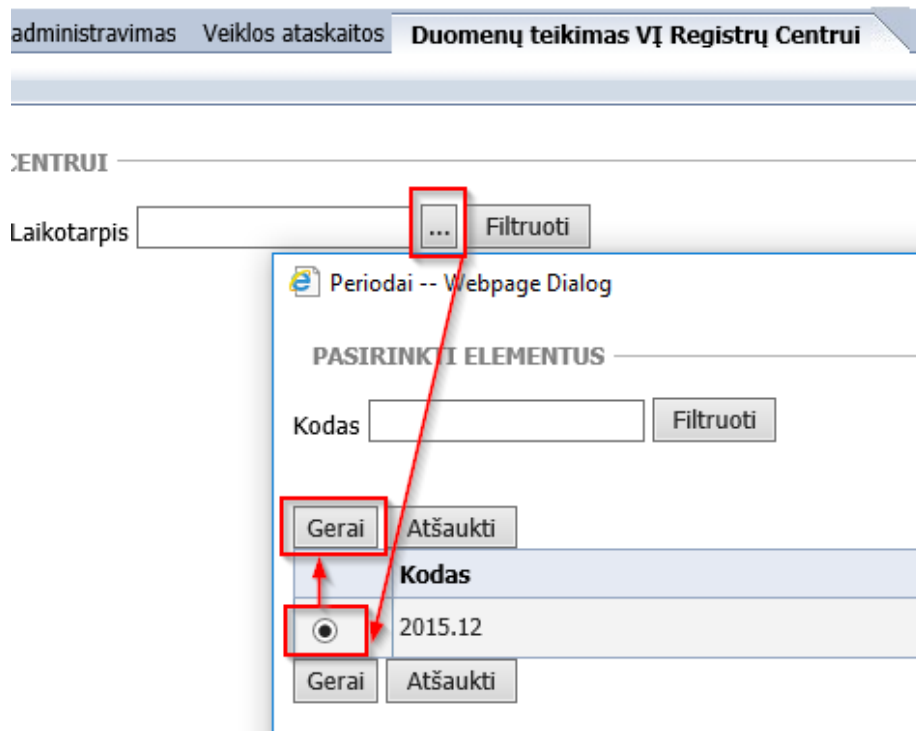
administravimas Veiklos ataskaitos Duomenų teikimas VĮ Registrų Centrui

CENTRUI

Laikotarpis ... Filtruoti

Periodai -- Webpage Dialog

PASIRINKTI ELEMENTUS

Kodas Filtruoti

Gerai Atšaukti

| | Kodas |
|---|---|
| ◉ | 2015.12 |

Gerai Atšaukti